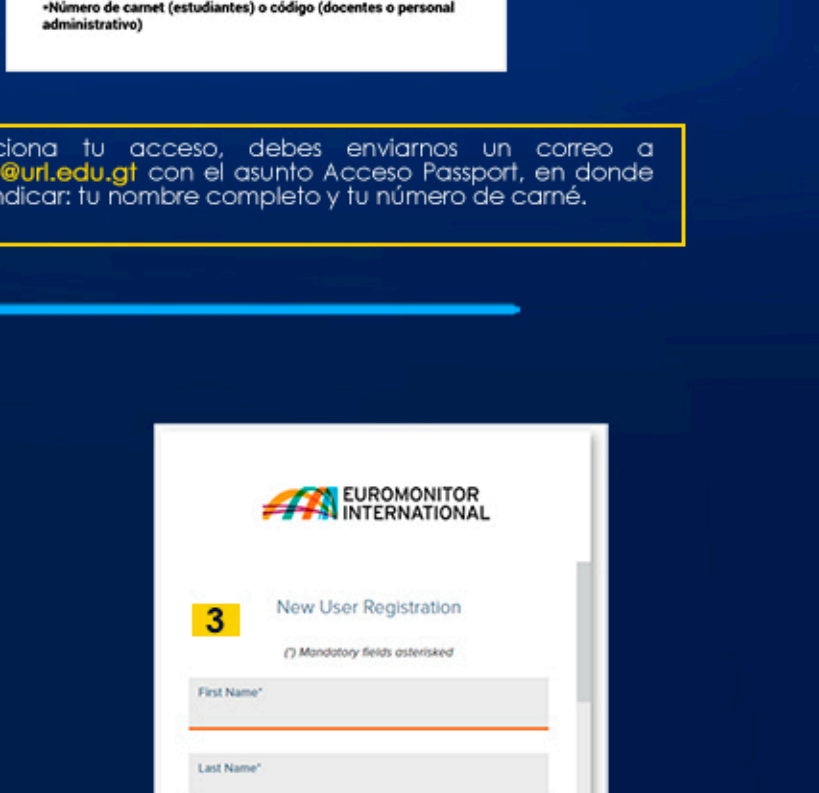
•Número de carnet (estudiantes) o código (docentes o personal administrativo)

ciona tu acceso, debes enviarnos un correo a @url.edu.gt con el asunto Acceso Passport, en donde ndicar: tu nombre completo y tu número de carné.

EUROMONITOR INTERNATIONAL

3

New User Registration

(*) Mandatory fields asterisked

First Name*

Last Name*